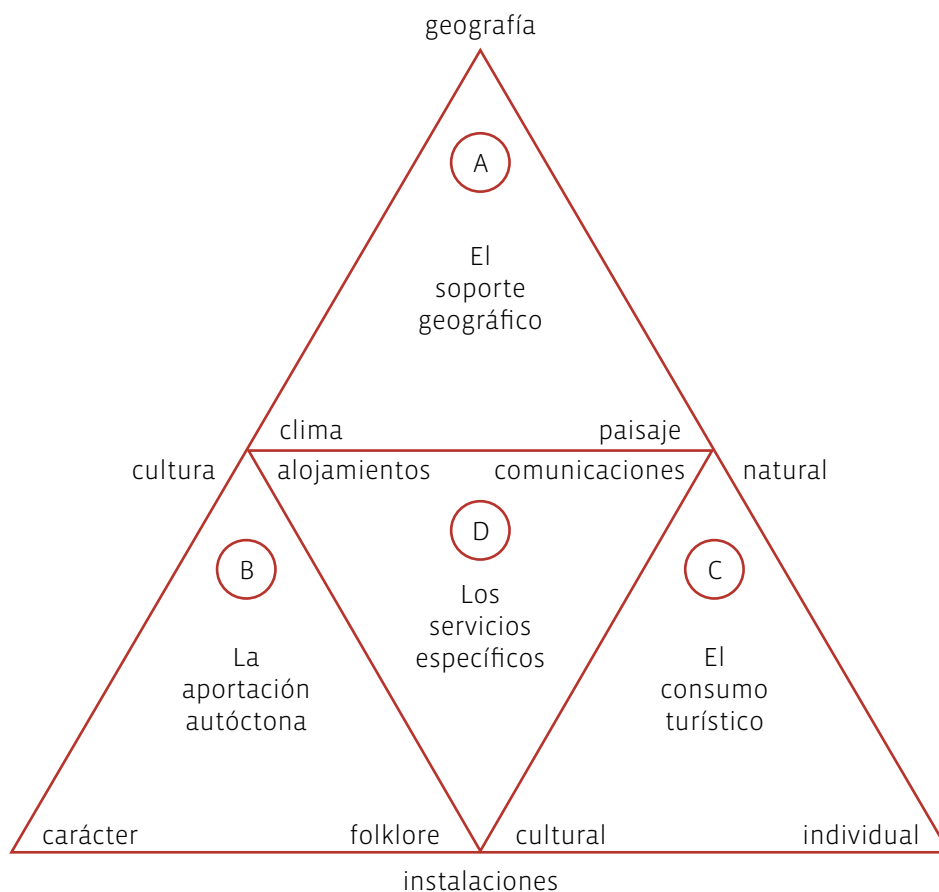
geografía

A

El soporte geográfico

clima

paisaje

cultura

alojamientos

comunicaciones

natural

D

B

C

Los servicios específicos

La aportación autóctona

El consumo turístico

carácter

folklore

cultural

individual

instalaciones